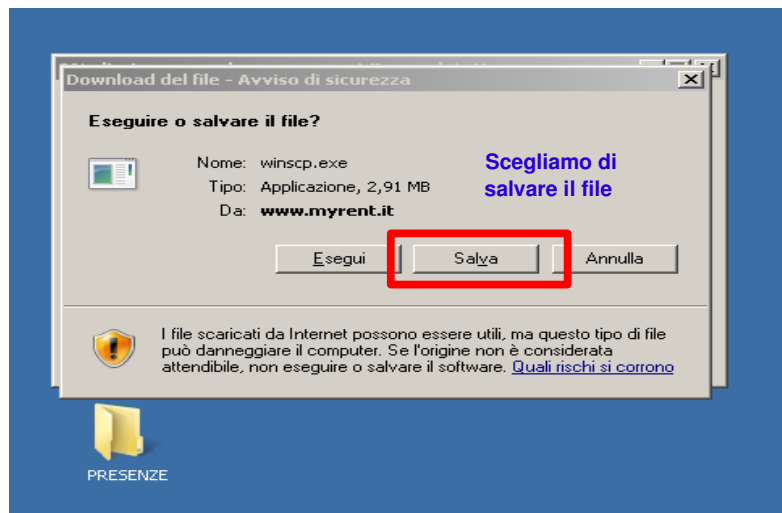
Download del file - Avviso di sicurezza

Eseguire o salvare il file?

Nome: winscp.exe
Tipo: Applicazione, 2,91 MB
Da: www.myrent.it

Scegliamo di salvare il file

Esegui

Salva

Annulla

I file scaricati da Internet possono essere utili, ma questo tipo di file può danneggiare il computer. Se l'origine non è considerata attendibile, non eseguire o salvare il software. Quali rischi si corrono

PRESENZE